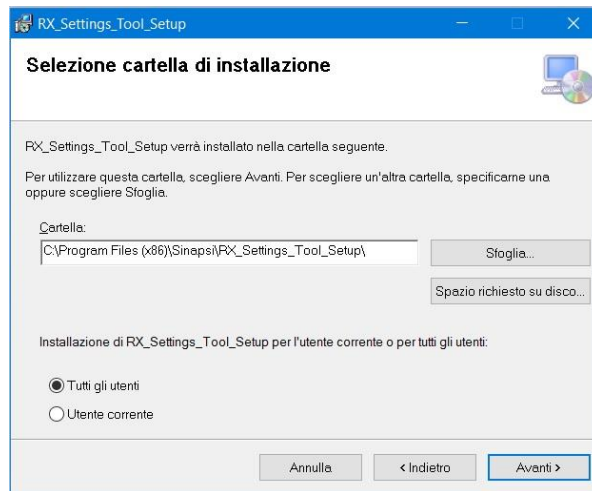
RX_Settings_Tool_Setup

Selezione cartella di installazione

RX_Settings_Tool_Setup verrà installato nella cartella seguente.

Per utilizzare questa cartella, scegliere Avanti. Per scegliere un'altra cartella, specificarne una oppure scegliere Sfoglia.

Cartella:

C:\Program Files (x86)\Sinapsi\RX_Settings_Tool_Setup\

Sfoglia...

Spazio richiesto su disco...

Installazione di RX_Settings_Tool_Setup per l'utente corrente o per tutti gli utenti:

Tutti gli utenti

Utente corrente

Annulla

< Indietro

Avanti >